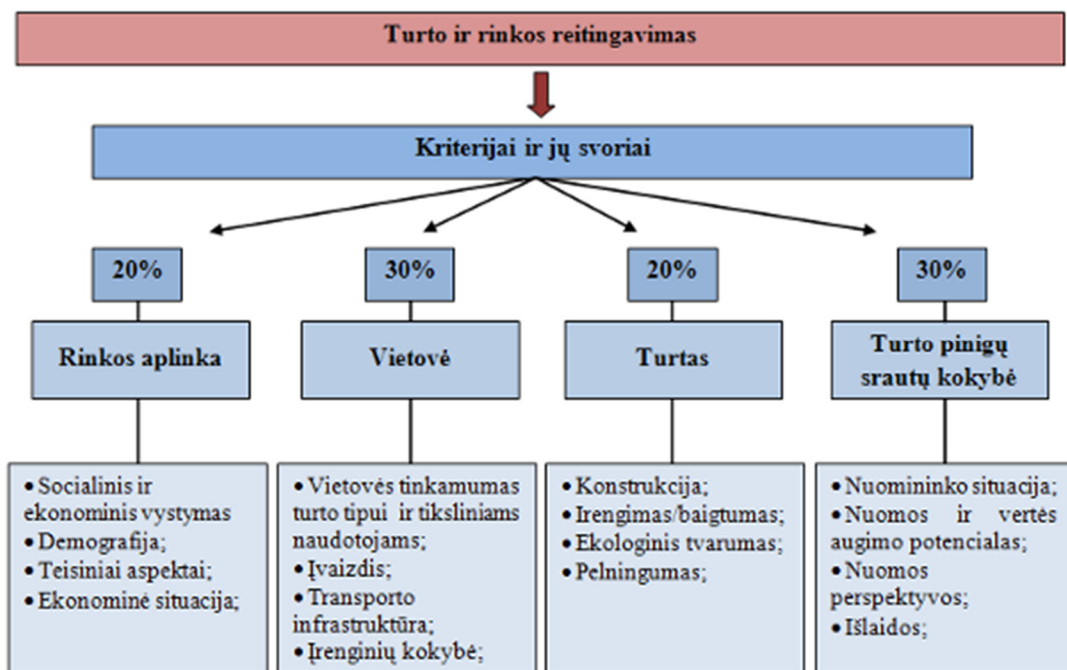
Turto ir rinkos reitingavimas

Kriterijai ir jų svoriai

20%

Rinkos aplinka

• Socialinis ir ekonominis vystymas
• Demografija;
• Teisiniai aspektai;
• Ekonominė situacija;

30%

Vietovė

• Vietovės tinkamumas turto tipui ir tiksliniams naudotojams;
• Įvaizdis;
• Transporto infrastruktūra;
• Įrenginių kokybė;

20%

Turtas

• Konstrukcija;
• Irengimas/baigtumas;
• Ekologinis tvarumas;
• Pelningumas;

30%

Turto pinigų srautų kokybė

• Nuomininko situacija;
• Nuomos ir vertės augimo potencialas;
• Nuomos perspektyvos;
• Išlaidos;